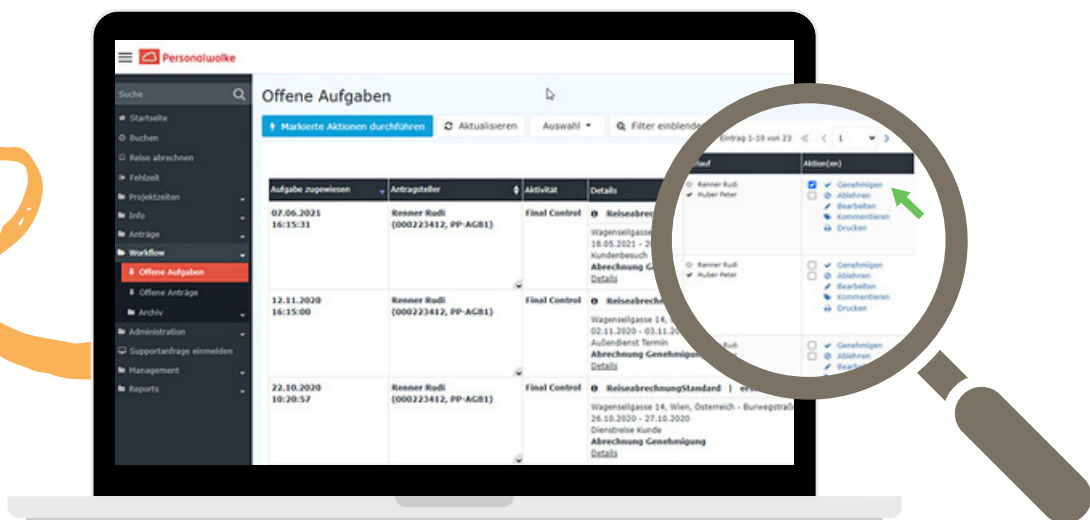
Personalwolke

Suche

Startseite
Buchen
Reise abrechnen
Fehlzeit
Projektzeiten
Info
Anträge
Workflow
Offene Aufgaben
Offene Anträge
Archiv
Administration
Supportanfrage einmelden
Management
Reports

Offene Aufgaben

Markierte Aktionen durchführen
Aktualisieren
Auswahl
Filter einblende

Eintrag 1-10 von 23
1

| Aufgabe zugewiesen | Antragsteller | Aktivität | Details |
|---|---|---|---|
| 07.06.2021 16:15:31 | Renner Rudi (000223412, PP-AGB1) | Final Control | Reiseabrech Wagenseilgasse 18.05.2021 - 20 Kundenbesuch Abrechnung G Details |
| 12.11.2020 16:15:00 | Renner Rudi (000223412, PP-AGB1) | Final Control | Reiseabrechn Wagenseilgasse 14, 02.11.2020 - 03.11.20 Außendienst Termin Abrechnung Genehmigung Details |
| 22.10.2020 10:20:57 | Renner Rudi (000223412, PP-AGB1) | Final Control | ReiseabrechnungStandard Wagenseilgasse 14, Wien, Österreich - Burwegstraß 26.10.2020 - 27.10.2020 Dienstreise Kunde Abrechnung Genehmigung Details |

| lauf | Aktion(en) |
|---|---|
| Renner Rudi Huber Peter | Genehmigen Ablehnen Bearbeiten Kommentieren Drucken |
| Renner Rudi Huber Peter | Genehmigen Ablehnen Bearbeiten Kommentieren Drucken |
| | Genehmigen Ablehnen Bearbeiten |